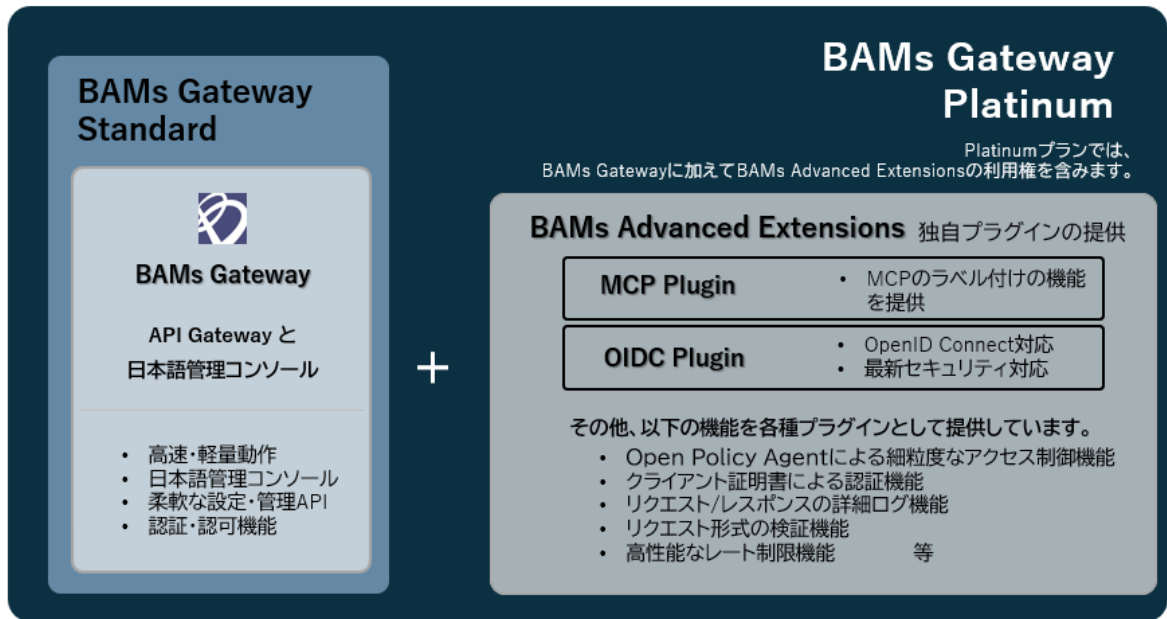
BAMs Gateway Standard

BAMs Gateway

API Gateway と
日本語管理コンソール

- 高速・軽量動作
- 日本語管理コンソール
- 柔軟な設定・管理API
- 認証・認可機能

+

BAMs Gateway Platinum

Platinumプランでは、
BAMs Gatewayに加えてBAMs Advanced Extensionsの利用権を含みます。

BAMs Advanced Extensions 独自プラグインの提供

MCP Plugin
- MCPのラベル付けの機能を提供

OIDC Plugin
- OpenID Connect対応
- 最新セキュリティ対応

その他、以下の機能を各種プラグインとして提供しています。
- Open Policy Agentによる細粒度なアクセス制御機能
- クライアント証明書による認証機能
- リクエスト/レスポンスの詳細ログ機能
- リクエスト形式の検証機能
- 高性能なレート制限機能 等